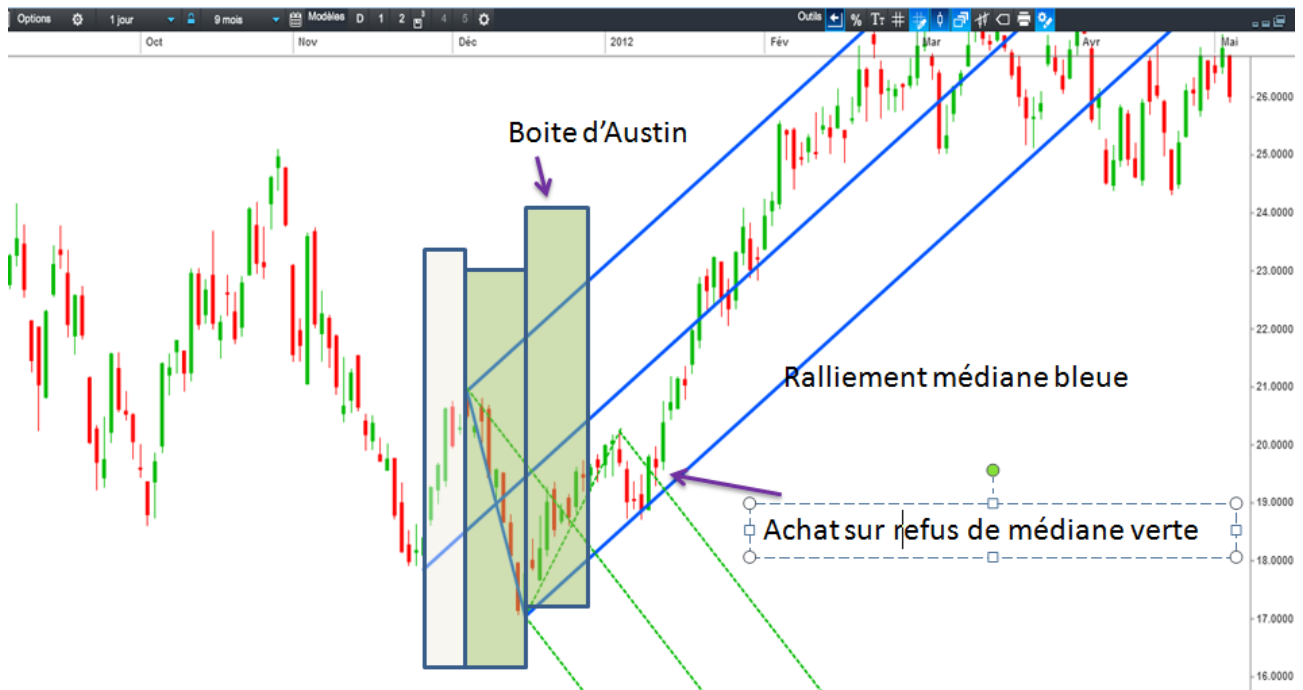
Options 1 jour 9 mois Modèles D 1 2 3 4 5 Outils % Tт #

Oct Nov Déc 2012 Fév Mar Avr Mai

Boite d'Austin

Ralliement médiane bleue

Achat sur refus de médiane verte

26.0000
25.0000
24.0000
23.0000
22.0000
21.0000
20.0000
19.0000
18.0000
17.0000
16.0000